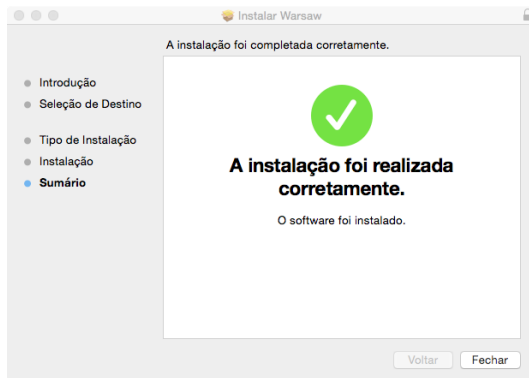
Instalar Warsaw

A instalação foi completada corretamente.

Introdução
Seleção de Destino
Tipo de Instalação
Instalação
Sumário

A instalação foi realizada corretamente.

O software foi instalado.

Voltar
Fechar